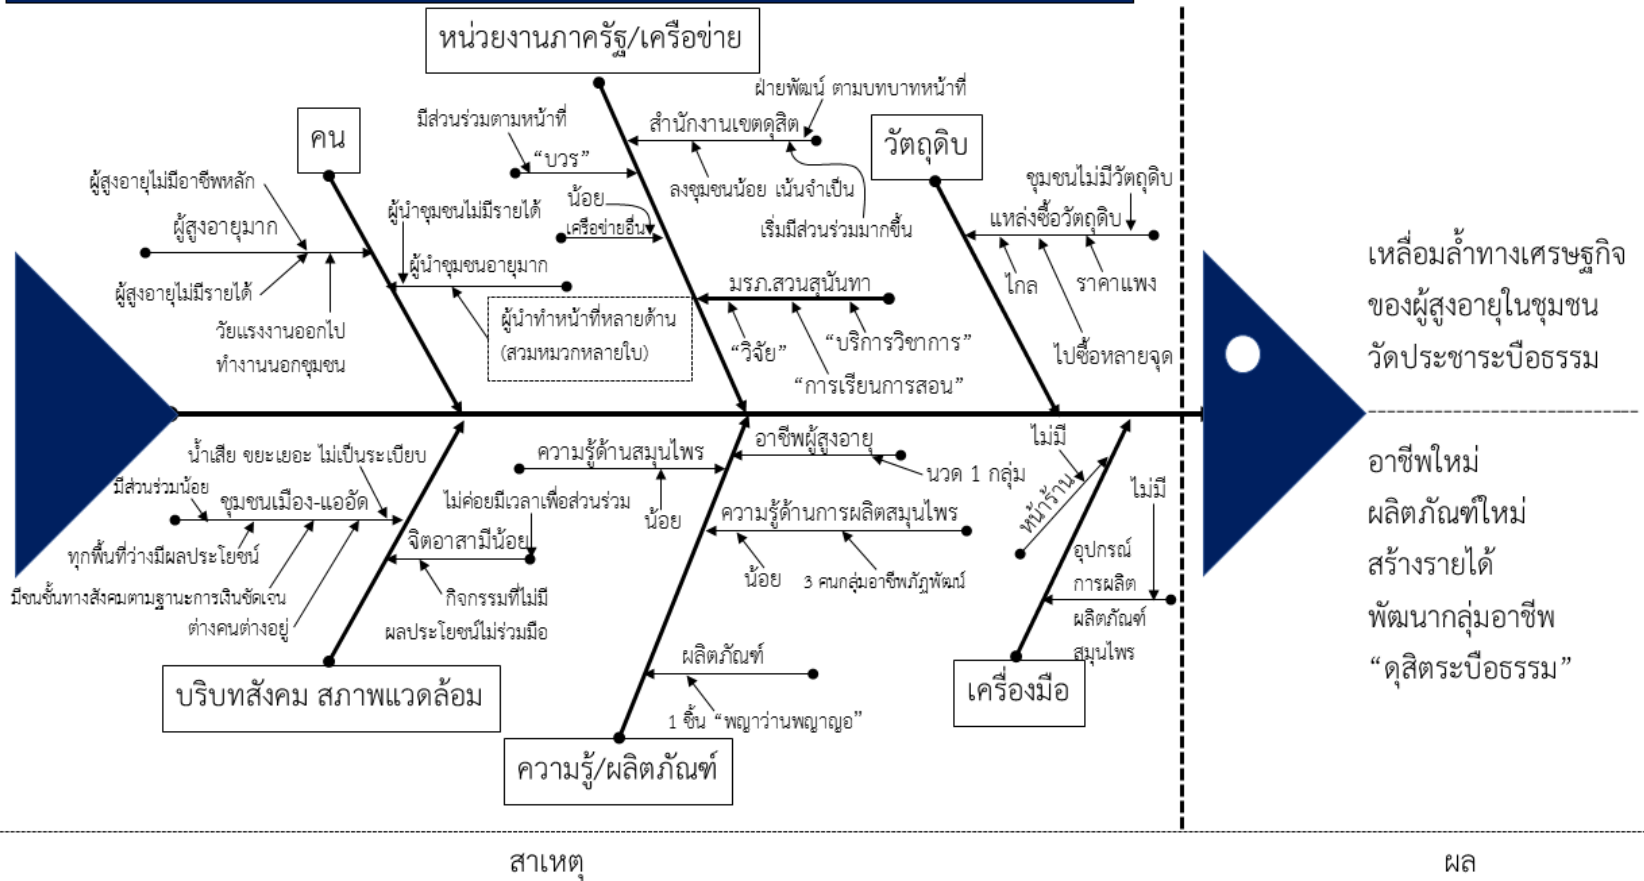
หน่วยงานภาครัฐ/เครือข่าย

ฝ่ายพัฒน์ ตามบทบาทหน้าที่

สำนักงานเขตดุสิต

มีส่วนร่วมตามหน้าที่

"บวร"

ลงชุมชนน้อย เน้นจำเป็น

น้อย

เครือข่ายอื่น

เริ่มมีส่วนร่วมมากขึ้น

มรภ.สวนสุนันทา

"วิจัย"

"บริการวิชาการ"

"การเรียนการสอน"

คน

ผู้สูงอายุไม่มีอาชีพหลัก

ผู้สูงอายุมาก

ผู้สูงอายุไม่มีรายได้

วัยแรงงานออกไปทำงานนอกชุมชน

ผู้นำชุมชนไม่มีรายได้

ผู้นำชุมชนอายุมาก

ผู้นำทำหน้าที่หลายด้าน (สวมหมวกหลายใบ)

วัตถุดิบ

ชุมชนไม่มีวัตถุดิบ

แหล่งซื้อวัตถุดิบ

ไกล

ราคาแพง

ไปซื้อหลายจุด

เหลื่อมล้ำทางเศรษฐกิจของผู้สูงอายุในชุมชนวัดประชาระบือธรรม

อาชีพใหม่
ผลิตภัณฑ์ใหม่
สร้างรายได้
พัฒนากลุ่มอาชีพ
"ดุสิตระบือธรรม"

น้ำเสีย ขยะเยอะ ไม่เป็นระเบียบ

มีส่วนร่วมน้อย

ชุมชนเมือง-แออัด

ทุกพื้นที่ว่างมีผลประโยชน์

มีชนชั้นทางสังคมตามฐานะการเงินชัดเจน

ต่างคนต่างอยู่

ไม่ค่อยมีเวลาเพื่อส่วนร่วม

จิตอาสามีน้อย

กิจกรรมที่ไม่มีผลประโยชน์ไม่ร่วมมือ

บริบทสังคม สภาพแวดล้อม

ความรู้ด้านสมุนไพร

น้อย

อาชีพผู้สูงอายุ

นวด 1 กลุ่ม

ความรู้ด้านการผลิตสมุนไพร

น้อย

3 คนกลุ่มอาชีพภัฏพัฒน์

ผลิตภัณฑ์

1 ชิ้น "พญาว่านพญาญอ"

ความรู้/ผลิตภัณฑ์

ไม่มี

หน้าร้าน

ไม่มี

อุปกรณ์การผลิต

ผลิตภัณฑ์สมุนไพร

เครื่องมือ

สาเหตุ

ผล